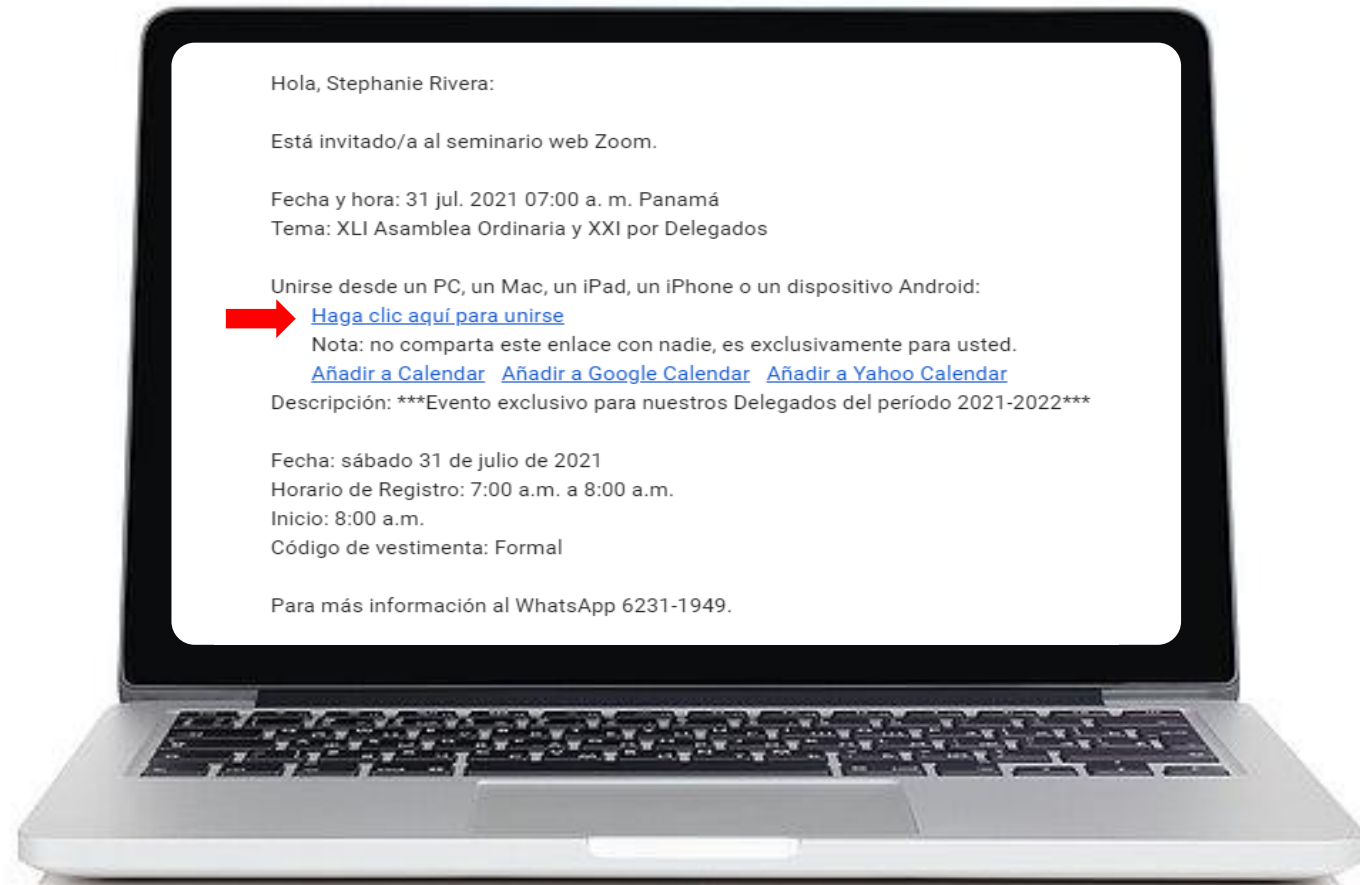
Hola, Stephanie Rivera:

Está invitado/a al seminario web Zoom.

Fecha y hora: 31 jul. 2021 07:00 a. m. Panamá
Tema: XLI Asamblea Ordinaria y XXI por Delegados

Unirse desde un PC, un Mac, un iPad, un iPhone o un dispositivo Android:
Haga clic aquí para unirse
Nota: no comparta este enlace con nadie, es exclusivamente para usted.
Añadir a Calendar Añadir a Google Calendar Añadir a Yahoo Calendar
Descripción: ***Evento exclusivo para nuestros Delegados del período 2021-2022***

Fecha: sábado 31 de julio de 2021
Horario de Registro: 7:00 a.m. a 8:00 a.m.
Inicio: 8:00 a.m.
Código de vestimenta: Formal

Para más información al WhatsApp 6231-1949.